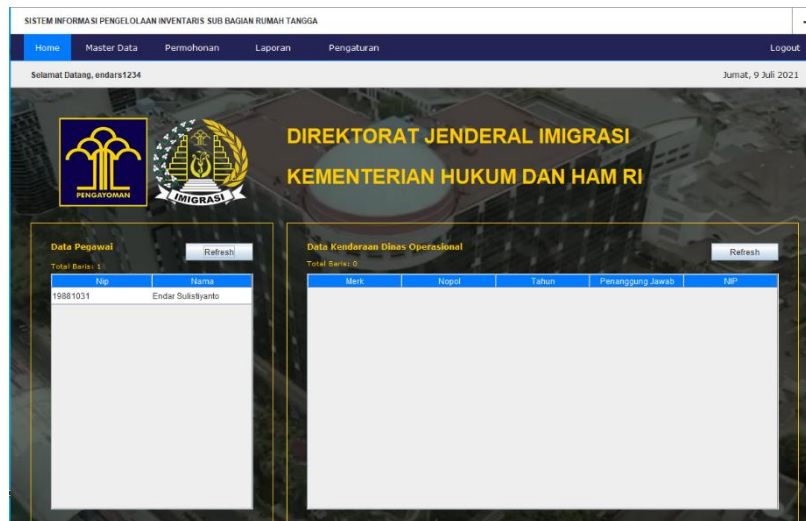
SISTEM INFORMASI PENGELOLAAN INVENTARIS SUB BAGIAN RUMAH TANGGA

Home Master Data Permohonan Laporan Pengaturan Logout

Selamat Datang, endars1234

Jumat, 9 Juli 2021

PENGAYOMAN

IMIGRASI

DIREKTORAT JENDERAL IMIGRASI

KEMENTERIAN HUKUM DAN HAM RI

Data Pegawai

Refresh

Total Baris: 1

| Nip | Nama |
|---|---|
| 19881031 | Endar Sulistiyanto |

Data Kendaraan Dinas Operasional

Refresh

Total Baris: 0

| Merk | Nopol | Tahun | Penanggung Jawab | NIP |
|---|---|---|---|---|